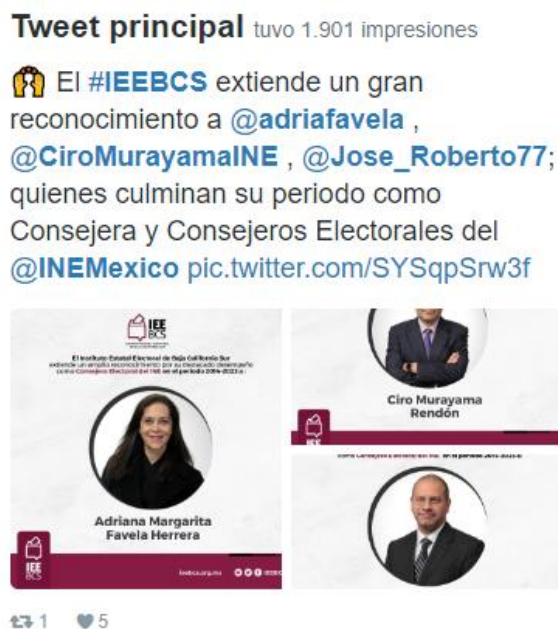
Tweet principal tuvo 1.901 impresiones

🙌 El #IEEBCS extiende un gran reconocimiento a @adriafavela , @CiroMurayamaINE , @Jose_Roberto77; quienes culminan su periodo como Consejera y Consejeros Electorales del @INEMexico pic.twitter.com/SYSqpSrw3f

IEE BCS

El Instituto Estatal Electoral de Baja California Sur extiende un amplio reconocimiento por su destacado desempeño como Consejera Electoral del INE en el periodo 2014-2023 a:

Adriana Margarita Favela Herrera

IEE BCS

ieebcs.org.mx

Ciro Murayama Rendón

IEE BCS

como Consejero Electoral del INE en el periodo 2014-2023 a:

1 5